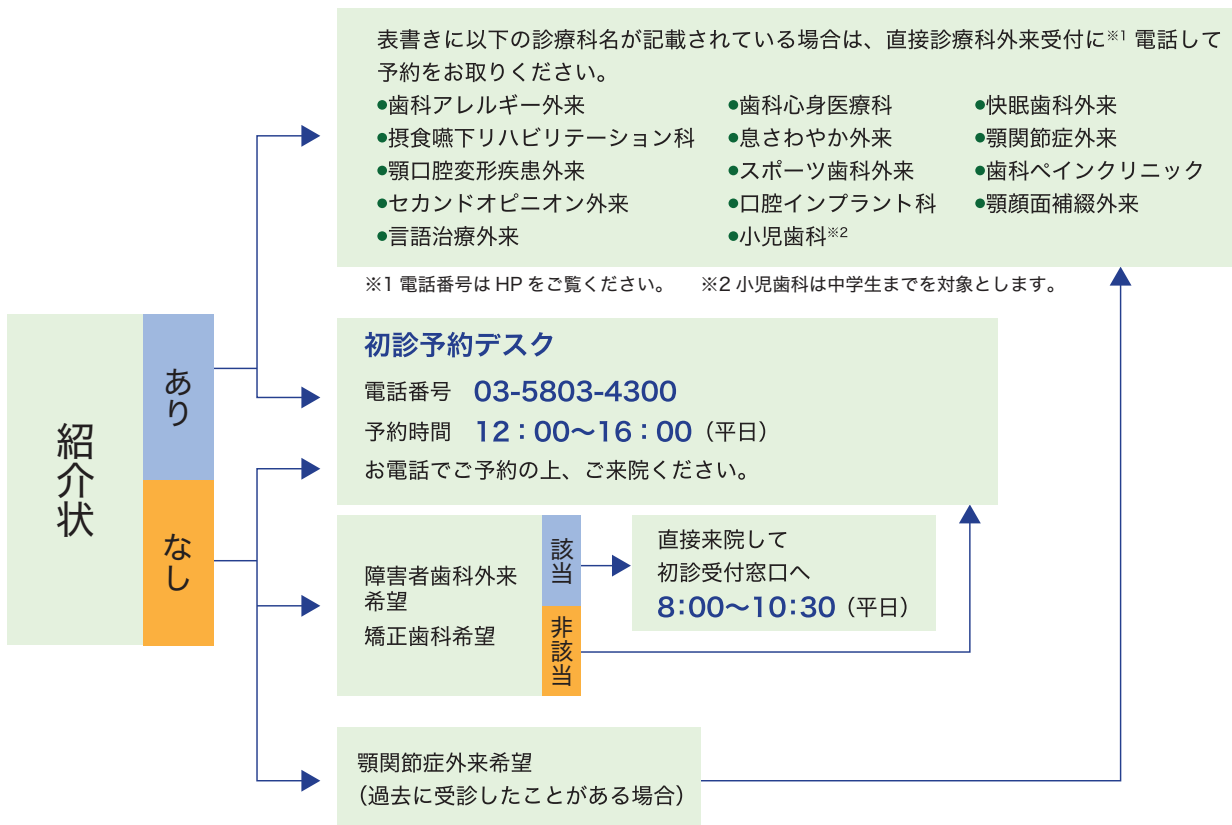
表書きに以下の診療科名が記載されている場合は、直接診療科外来受付に※1 電話して予約をお取りください。

●歯科アレルギー外来
●摂食嚥下リハビリテーション科
●顎口腔変形疾患外来
●セカンドオピニオン外来
●言語治療外来
●歯科心身医療科
●息さわやか外来
●スポーツ歯科外来
●口腔インプラント科
●小児歯科※2
●快眠歯科外来
●顎関節症外来
●歯科ペインクリニック
●顎顔面補綴外来

※1 電話番号は HP をご覧ください。　※2 小児歯科は中学生までを対象とします。

紹介状

あり

なし

初診予約デスク
電話番号　03-5803-4300
予約時間　12：00〜16：00（平日）
お電話でご予約の上、ご来院ください。

障害者歯科外来希望
矯正歯科希望

該当

非該当

直接来院して
初診受付窓口へ
8:00〜10:30（平日）

顎関節症外来希望
（過去に受診したことがある場合）